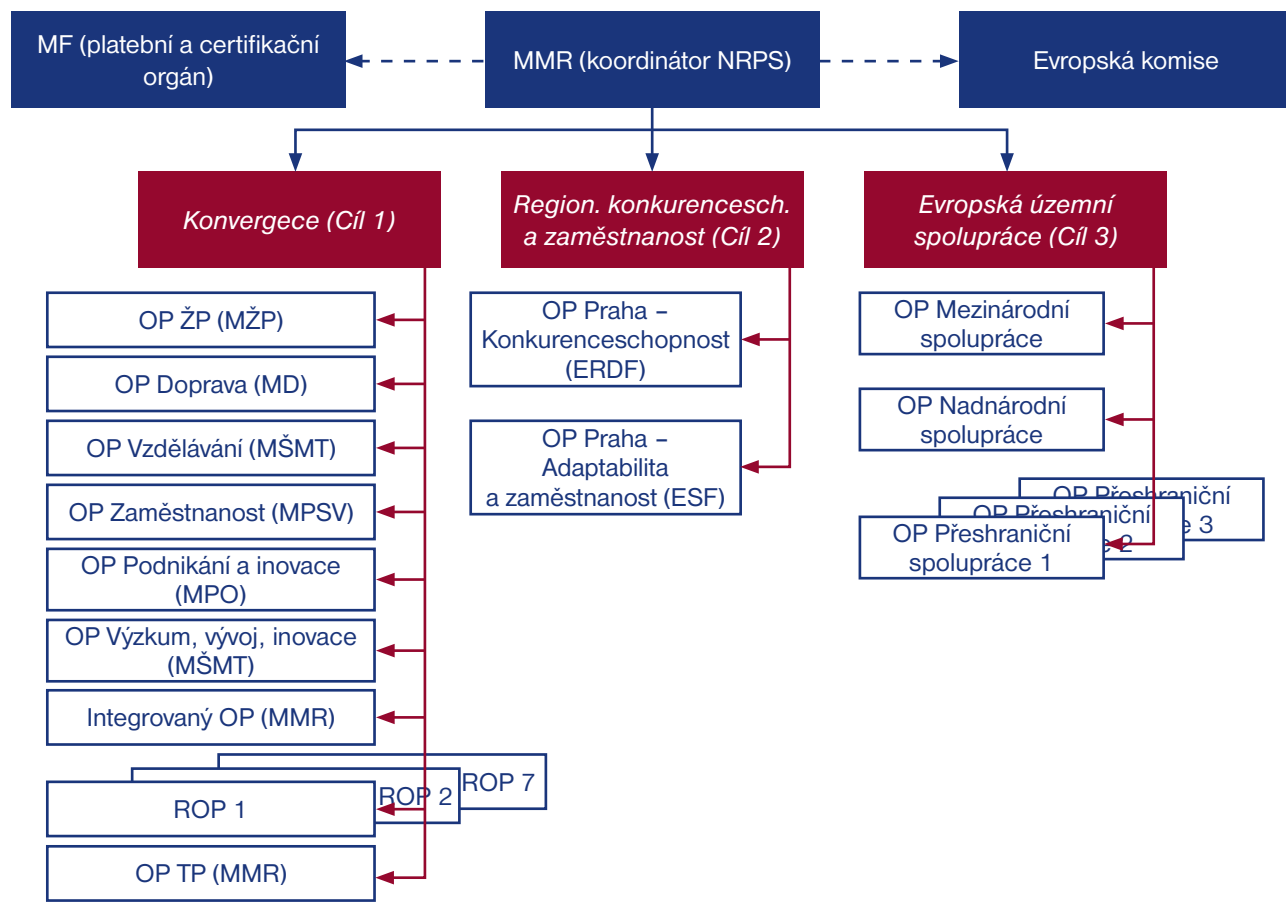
MF (platební a certifikační orgán)

MMR (koordinátor NRPS)

Evropská komise

Konvergece (Cíl 1)

Region. konkurencesch. a zaměstnanost (Cíl 2)

Evropská územní spolupráce (Cíl 3)

OP ŽP (MŽP)

OP Doprava (MD)

OP Vzdělávání (MŠMT)

OP Zaměstnanost (MPSV)

OP Podnikání a inovace (MPO)

OP Výzkum, vývoj, inovace (MŠMT)

Integrovaný OP (MMR)

ROP 7

ROP 2

ROP 1

OP TP (MMR)

OP Praha – Konkurenceschopnost (ERDF)

OP Praha – Adaptabilita a zaměstnanost (ESF)

OP Mezinárodní spolupráce

OP Nadnárodní spolupráce

OP Přeshraniční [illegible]e 3

OP Přeshraniční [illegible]e 2

OP Přeshraniční spolupráce 1